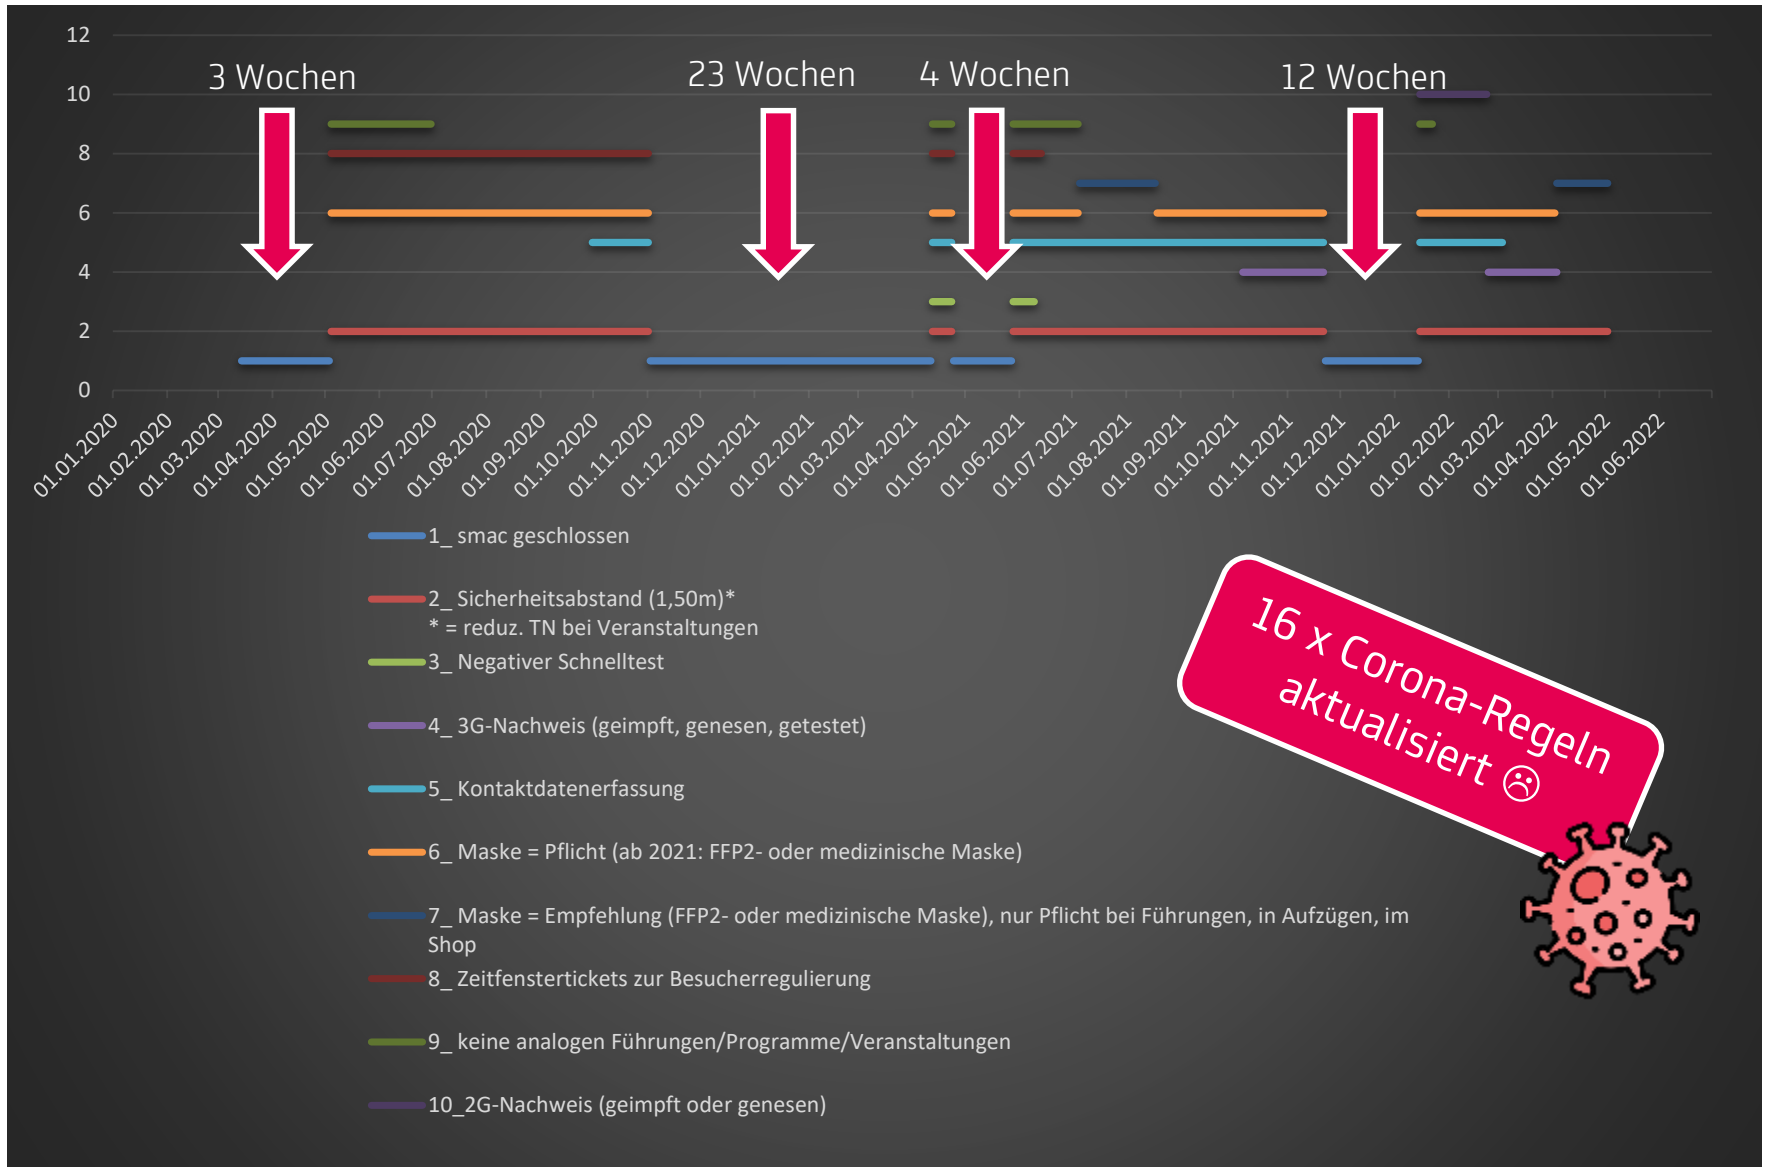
12
10
8
6
4
2
0

3 Wochen
23 Wochen
4 Wochen
12 Wochen

01.01.2020 01.02.2020 01.03.2020 01.04.2020 01.05.2020 01.06.2020 01.07.2020 01.08.2020 01.09.2020 01.10.2020 01.11.2020 01.12.2020 01.01.2021 01.02.2021 01.03.2021 01.04.2021 01.05.2021 01.06.2021 01.07.2021 01.08.2021 01.09.2021 01.10.2021 01.11.2021 01.12.2021 01.01.2022 01.02.2022 01.03.2022 01.04.2022 01.05.2022 01.06.2022

1_ smac geschlossen

2_ Sicherheitsabstand (1,50m)*
* = reduz. TN bei Veranstaltungen

3_ Negativer Schnelltest

4_ 3G-Nachweis (geimpft, genesen, getestet)

5_ Kontaktdatenerfassung

6_ Maske = Pflicht (ab 2021: FFP2- oder medizinische Maske)

7_ Maske = Empfehlung (FFP2- oder medizinische Maske), nur Pflicht bei Führungen, in Aufzügen, im Shop

8_ Zeitfenstertickets zur Besucherregulierung

9_ keine analogen Führungen/Programme/Veranstaltungen

10_2G-Nachweis (geimpft oder genesen)

16 x Corona-Regeln aktualisiert ☹